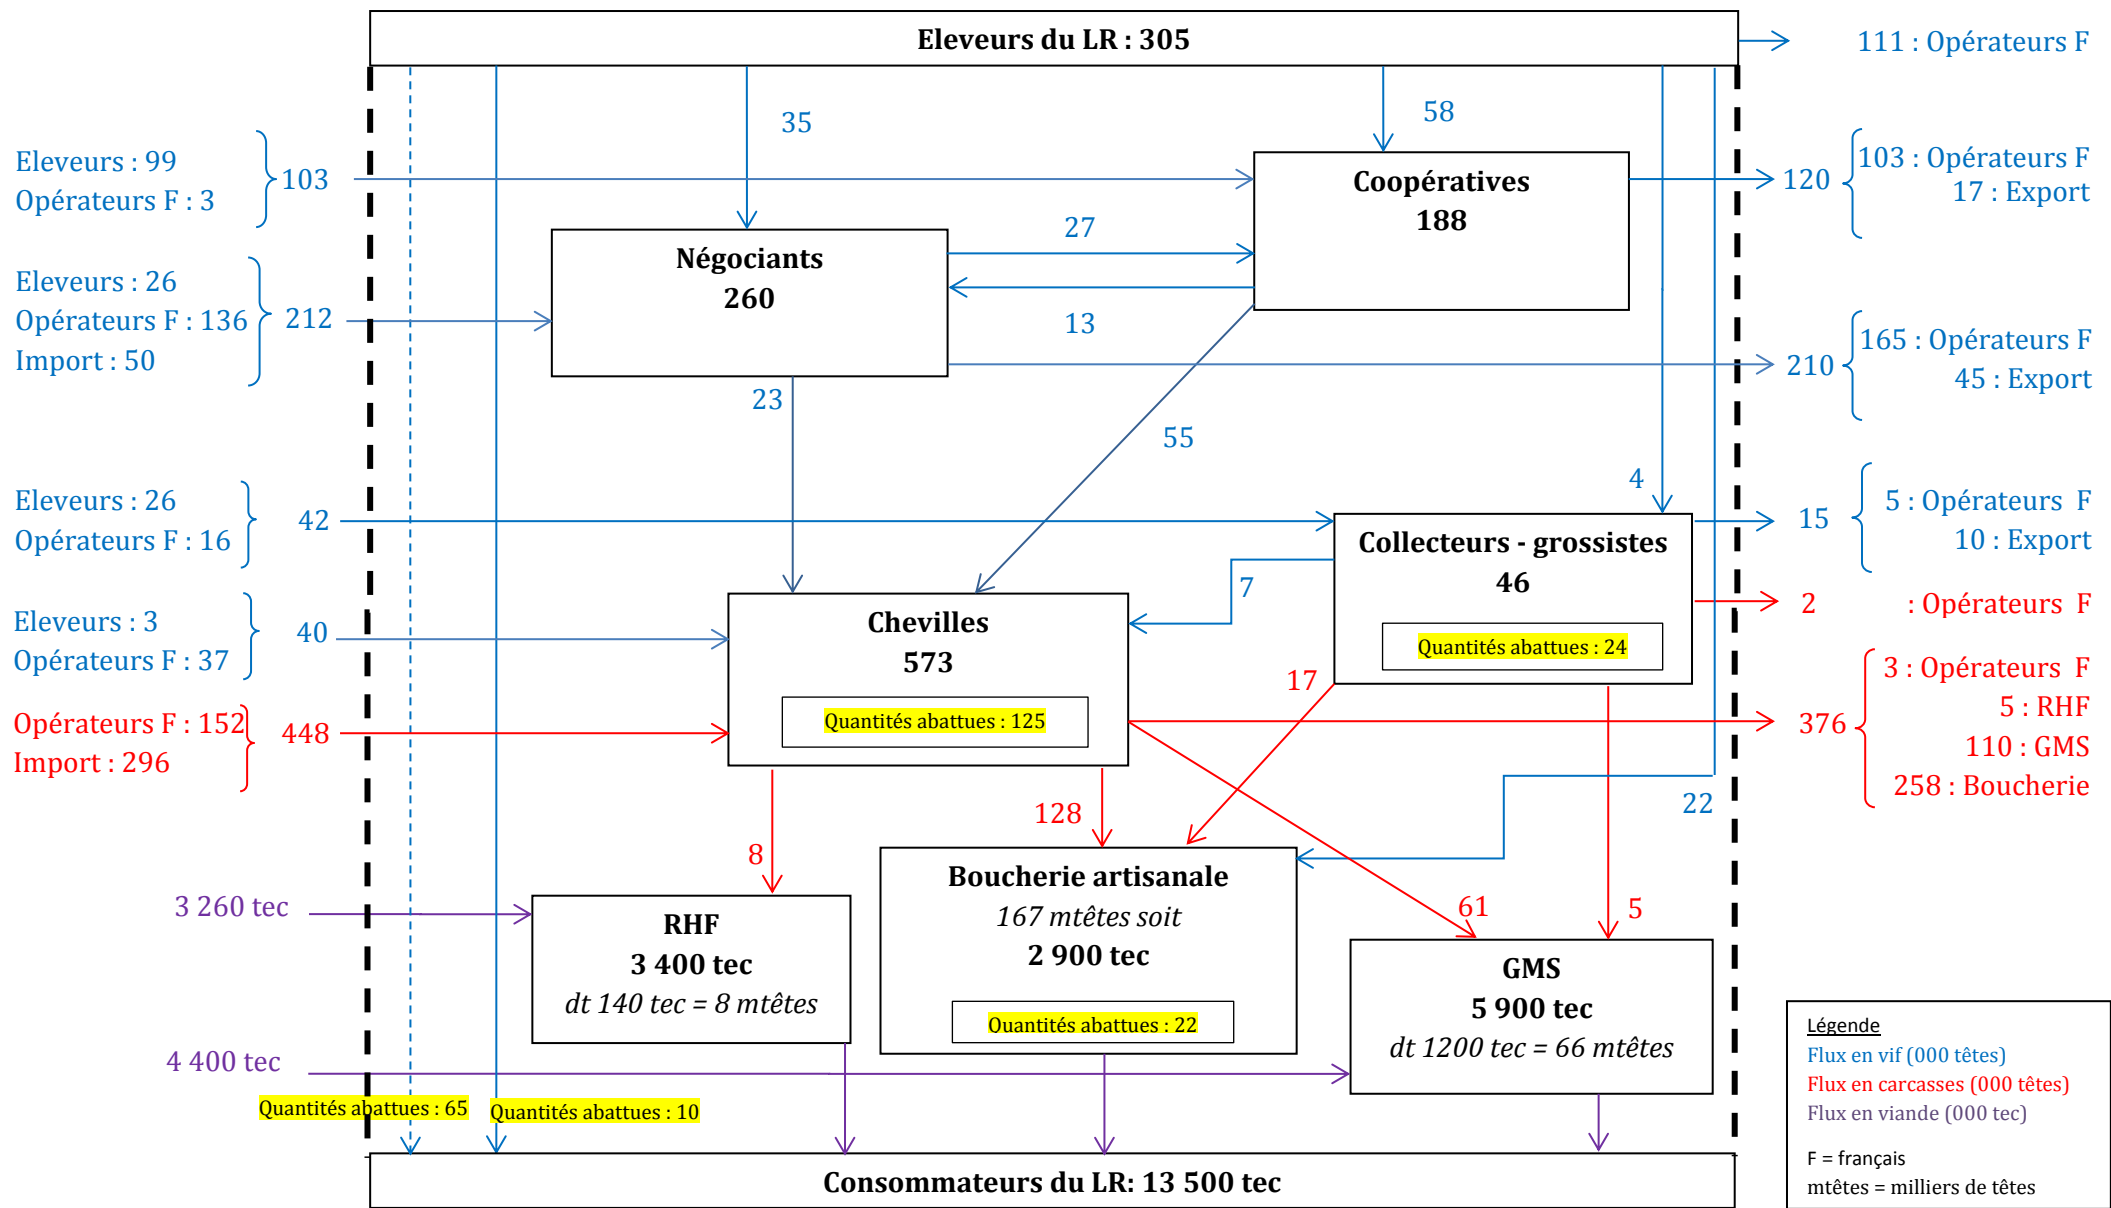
Eleveurs du LR : 305

111 : Opérateurs F

35

58

Eleveurs : 99
Opérateurs F : 3

103

Coopératives
188

120

103 : Opérateurs F
17 : Export

Négociants
260

27

13

Eleveurs : 26
Opérateurs F : 136
Import : 50

212

210

165 : Opérateurs F
45 : Export

23

55

4

Eleveurs : 26
Opérateurs F : 16

42

Collecteurs - grossistes
46

15

5 : Opérateurs F
10 : Export

7

Quantités abattues : 24

2

: Opérateurs F

Eleveurs : 3
Opérateurs F : 37

40

Chevilles
573

Quantités abattues : 125

17

3 : Opérateurs F
5 : RHF
110 : GMS
258 : Boucherie

376

Opérateurs F : 152
Import : 296

448

22

128

8

Boucherie artisanale
*167 mtêtes soit*
2 900 tec

Quantités abattues : 22

3 260 tec

RHF
3 400 tec
*dt 140 tec = 8 mtêtes*

61

5

GMS
5 900 tec
*dt 1200 tec = 66 mtêtes*

4 400 tec

Quantités abattues : 65

Quantités abattues : 10

Consommateurs du LR: 13 500 tec

Légende
Flux en vif (000 têtes)
Flux en carcasses (000 têtes)
Flux en viande (000 tec)

F = français
mtêtes = milliers de têtes